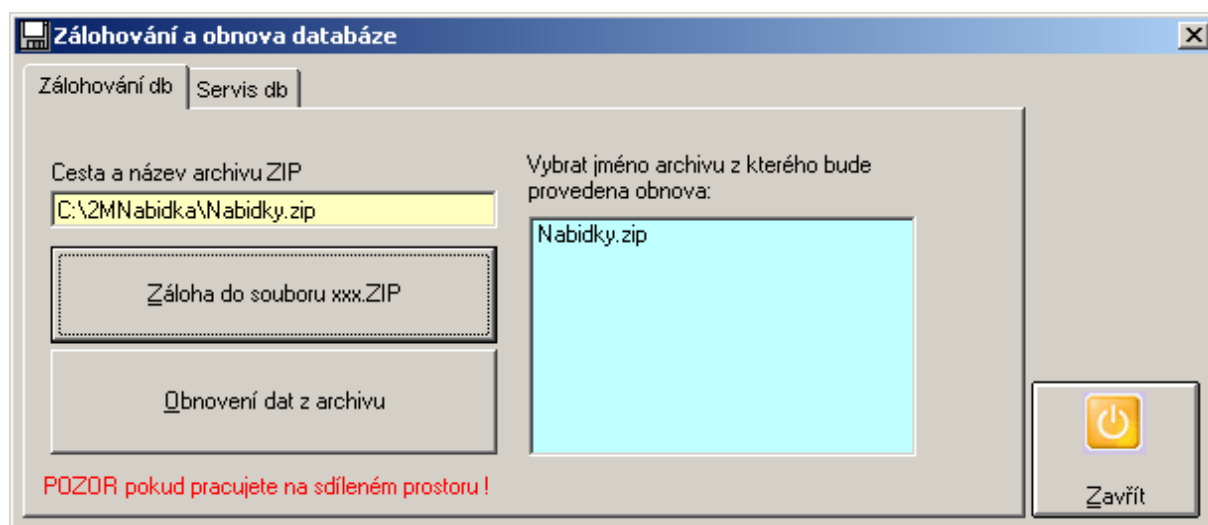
Zálohování a obnova databáze

Zálohování db

Servis db

Cesta a název archivu ZIP

C:\2MNabidka\Nabidky.zip

Záloha do souboru xxx.ZIP

Obnovení dat z archivu

Vybrat jméno archivu z kterého bude provedena obnova:

Nabidky.zip

POZOR pokud pracujete na sdíleném prostoru !

Zavřít